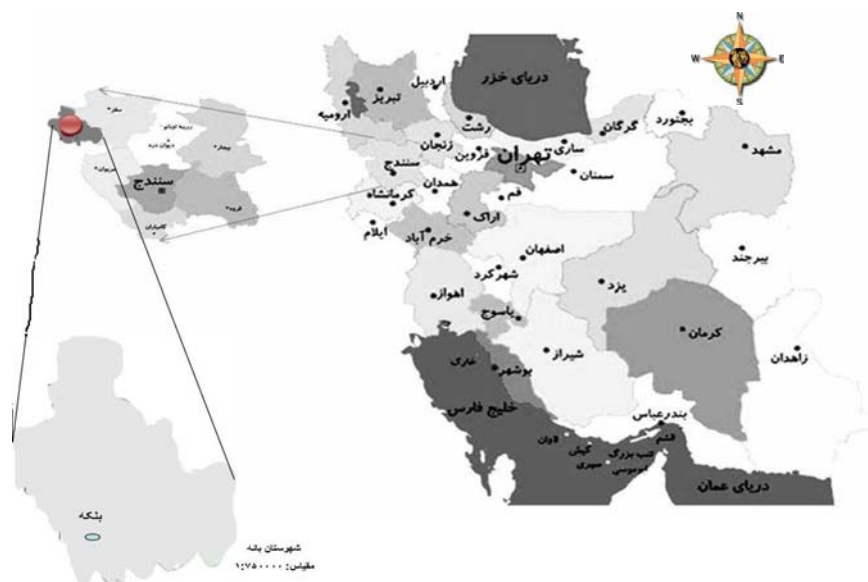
N
W
E
S

دریای خزر
اردبیل
تبریز
ارومیه
رشت
زنجان
قزوین
ساری
گرگان
بجنورد
مشهد
تهران
سمنان
سنندج
همدان
قم
کرمانشاه
اراک
ایلام
خرم آباد
اصفهان
بیرجند
شهرکرد
یزد
اهواز
یاسوج
کرمان
شیراز
زاهدان
خارک
بوشهر
خلیج فارس
بندرعباس
قشم
لاوان
کیش
تنب بزرگ
سیری
ابوموسی
دریای عمان

سقز
سنندج
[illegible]
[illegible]
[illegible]
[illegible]
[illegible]

بلکه

شهرستان بانه
مقیاس: ۱:۷۵۰۰۰۰